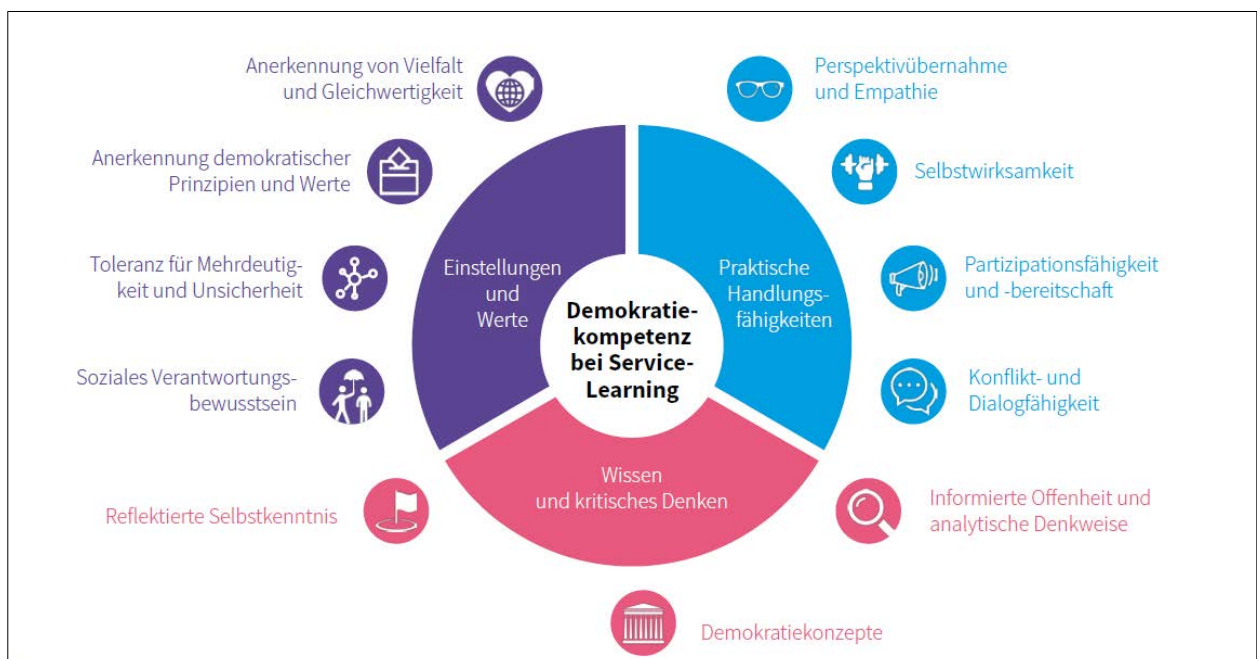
Anerkennung von Vielfalt und Gleichwertigkeit

Anerkennung demokratischer Prinzipien und Werte

Toleranz für Mehrdeutigkeit und Unsicherheit

Soziales Verantwortungsbewusstsein

Reflektierte Selbstkenntnis

Perspektivübernahme und Empathie

Selbstwirksamkeit

Partizipationsfähigkeit und -bereitschaft

Konflikt- und Dialogfähigkeit

Informierte Offenheit und analytische Denkweise

Demokratiekonzepte

Einstellungen und Werte

Praktische Handlungsfähigkeiten

Wissen und kritisches Denken

Demokratiekompetenz bei Service-Learning